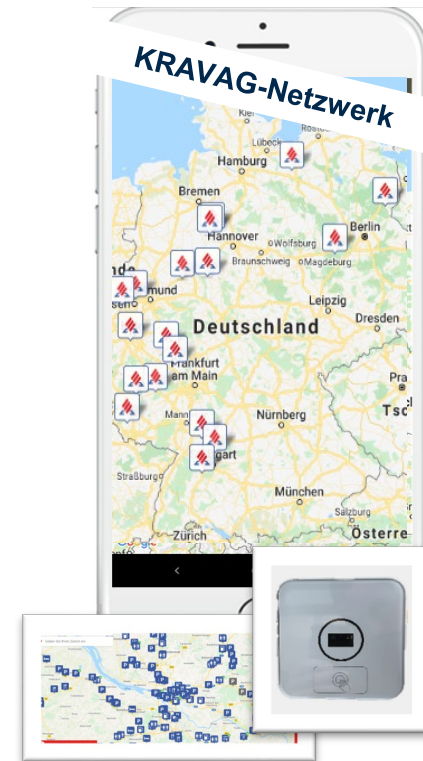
KRAVAG-Netzwerk

Lübeck
Rostock
Hamburg
Bremen
Berlin
Hannover
Wolfsburg
Braunschweig
Magdeburg
Dortmund
Leipzig
Dresden
Deutschland
Frankfurt am Main
Mannheim
Nürnberg
Stuttgart
Straßburg
München
Salzburg
Zürich
Österre
Pra
Tsc